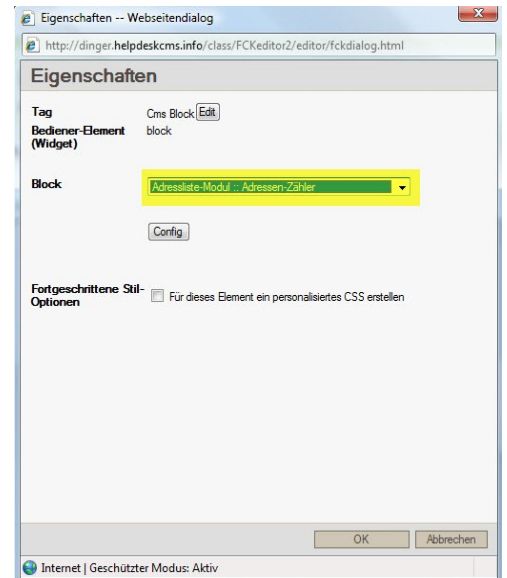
Eigenschaften -- Webseitendialog

http://dinger.helpdeskcms.info/class/FCKeditor2/editor/fckdialog.html

Eigenschaften

Tag Cms Block Edit

Bediener-Element (Widget) block

Block Adressliste-Modul :: Adressen-Zähler

Config

Fortgeschrittene Stil-Optionen Für dieses Element ein personalisiertes CSS erstellen

OK Abbrechen

Internet | Geschützter Modus: Aktiv